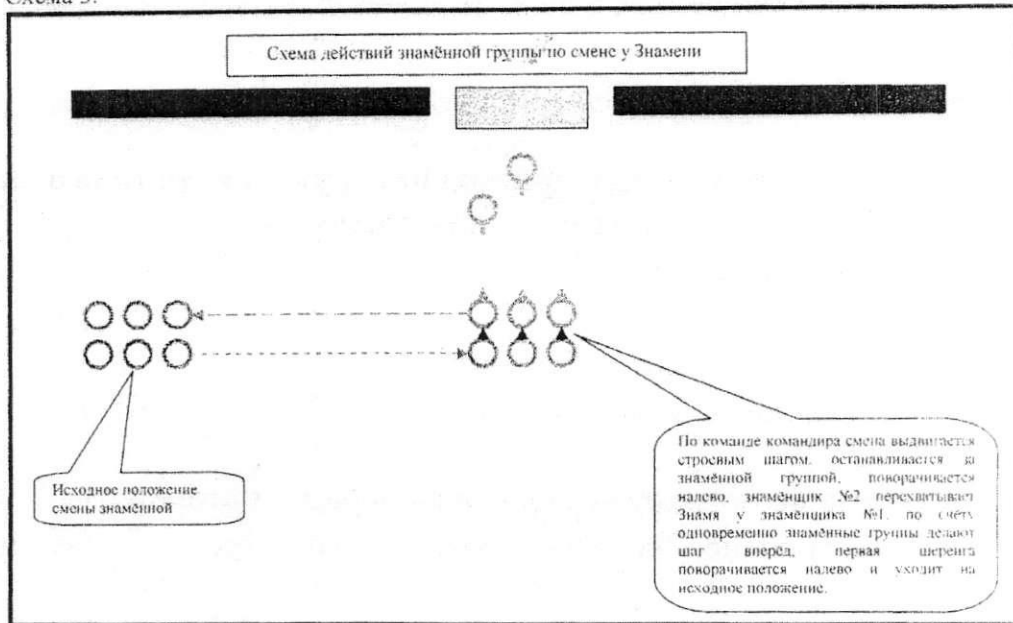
Схема 3.

Схема действий знамённой группы по смене у Знамени

Исходное положение смены знамённой

По команде командира смена выдвигается строевым шагом, останавливается в знамённой группой, поворачивается налево, знамёнщик №2 перехватывает Знамя у знамёнщика №1, по счёту одновременно знамённые группы делают шаг вперёд, первая шеренга поворачивается налево и уходит на исходное положение.